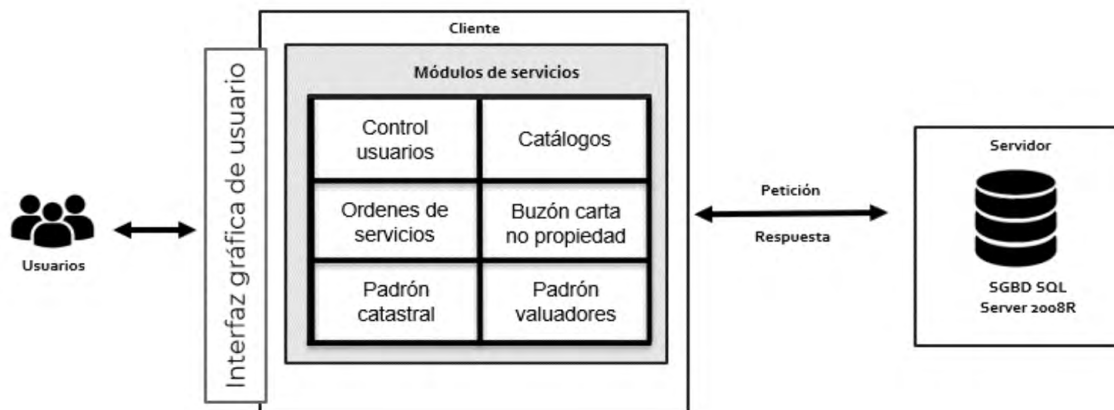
Usuarios

Interfaz gráfica de usuario

Cliente

Módulos de servicios

| Control usuarios | Catálogos |
|---|---|
| Ordenes de servicios | Buzón carta no propiedad |
| Padrón catastral | Padrón valuadores |

Petición

Respuesta

Servidor

SGBD SQL Server 2008R